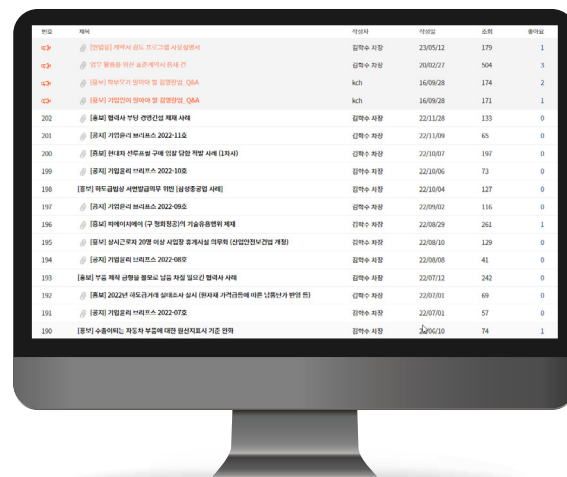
| 번호 | 제목 | 작성자 | 작성일 | 조회 | 좋아요 |
|---|---|---|---|---|---|
| | [영업팀] 계약서 검토 프로그램 사용설명서 | 김학수 차장 | 23/05/12 | 179 | 1 |
| | 업무 활용을 위한 표준계약서 유세 건 | 김학수 차장 | 20/02/27 | 504 | 3 |
| | [공지] 학부모가 알아야 할 감염관리 Q&A | kch | 16/09/28 | 174 | 2 |
| | [공지] 기업인이 알아야 할 감염관리 Q&A | kch | 16/09/28 | 171 | 1 |
| 202 | [홍보] 협력사 부당 경영간섭 제재 사례 | 김학수 차장 | 22/11/28 | 133 | 0 |
| 201 | [공지] 기업윤리 브리프스 2022-11호 | 김학수 차장 | 22/11/09 | 65 | 0 |
| 200 | [홍보] 현대차 선루프별 구매 인상 담합 적발 사례 (1차사) | 김학수 차장 | 22/10/07 | 197 | 0 |
| 199 | [공지] 기업윤리 브리프스 2022-10호 | 김학수 차장 | 22/10/06 | 73 | 0 |
| 198 | [홍보] 하도급법상 서면발급의무 위반 [삼성중공업 사례] | 김학수 차장 | 22/10/04 | 127 | 0 |
| 197 | [공지] 기업윤리 브리프스 2022-09호 | 김학수 차장 | 22/09/02 | 116 | 0 |
| 196 | [홍보] 피에이치에이 (구 평화정공)의 기술유용행위 제재 | 김학수 차장 | 22/08/29 | 261 | 1 |
| 195 | [홍보] 상시근로자 20명 이상 사업장 휴게시설 의무화 (산업안전보건법 개정) | 김학수 차장 | 22/08/10 | 129 | 0 |
| 194 | [공지] 기업윤리 브리프스 2022-08호 | 김학수 차장 | 22/08/08 | 41 | 0 |
| 193 | [홍보] 부품 제작 금형을 볼모로 납품 차질 일으킨 협력사 사례 | 김학수 차장 | 22/07/12 | 242 | 0 |
| 192 | [홍보] 2022년 하도급거래 실태조사 실시 (원자재 가격급등에 따른 납품단가 반영 등) | 김학수 차장 | 22/07/01 | 69 | 0 |
| 191 | [공지] 기업윤리 브리프스 2022-07호 | 김학수 차장 | 22/07/01 | 57 | 0 |
| 190 | [홍보] 수출이력는 자동차 부품에 대한 원산지표시 기준 완화 | 김학수 차장 | 22/06/10 | 74 | 1 |